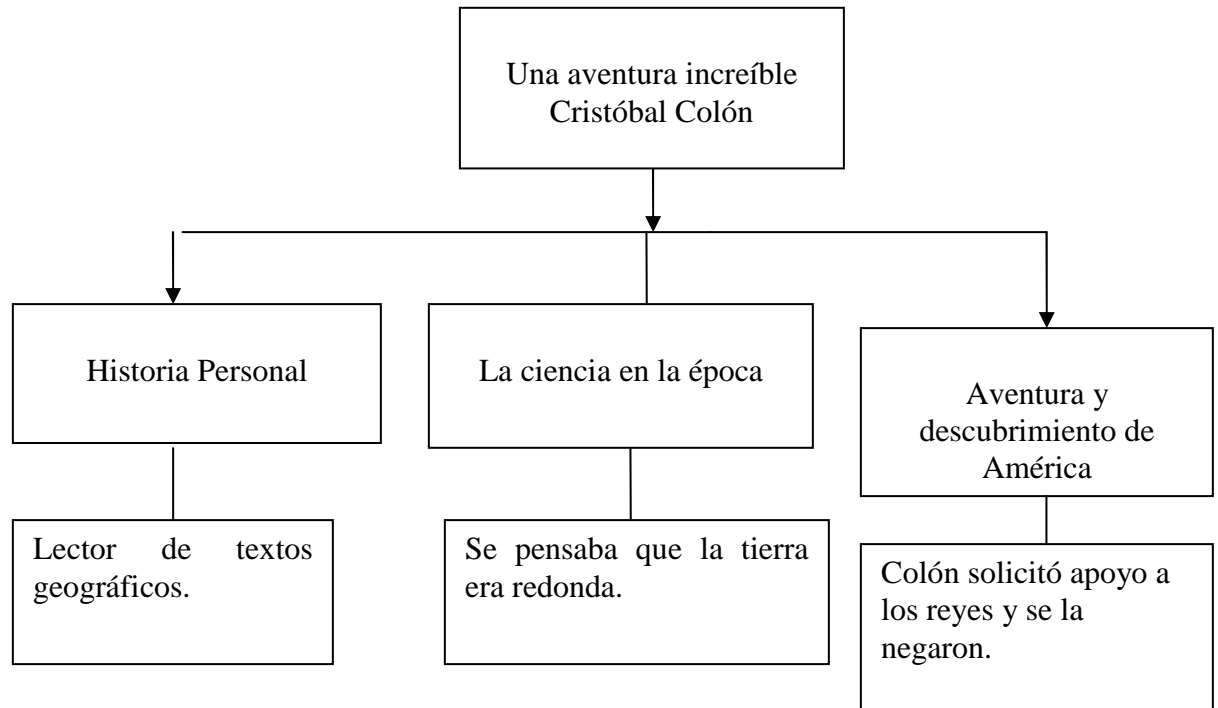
Una aventura increíble
Cristóbal Colón

Historia Personal

La ciencia en la época

Aventura y descubrimiento de América

Lector de textos geográficos.

Se pensaba que la tierra era redonda.

Colón solicitó apoyo a los reyes y se la negaron.